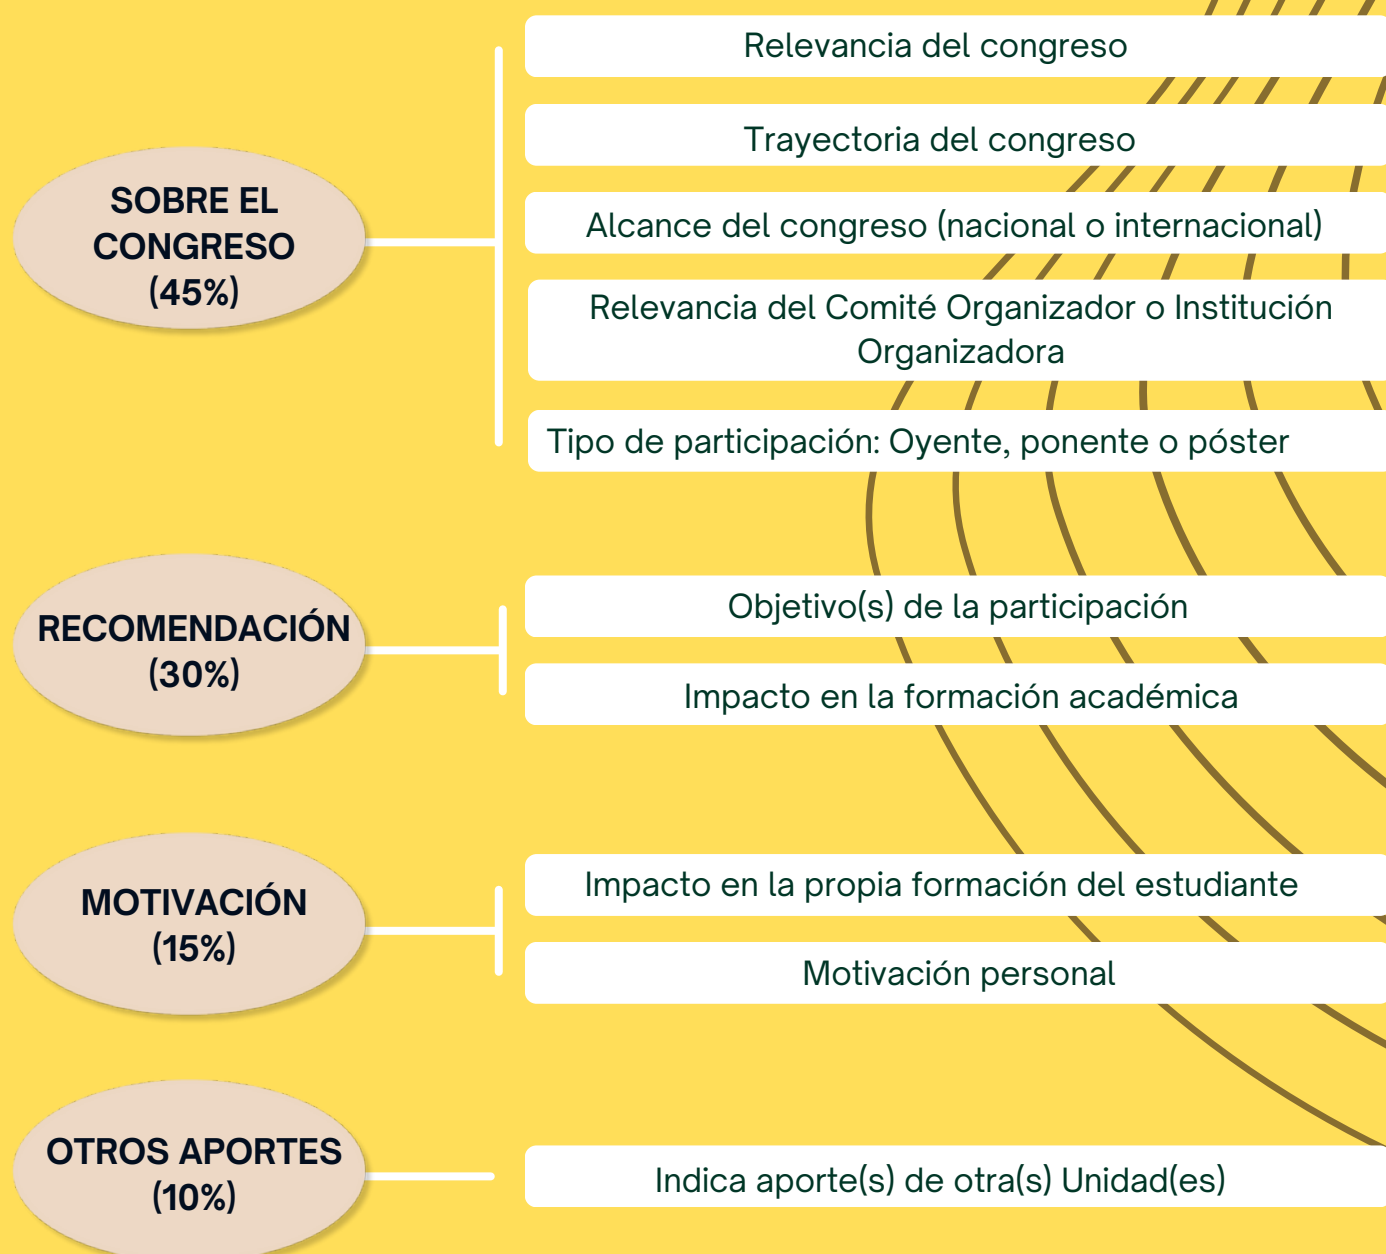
SOBRE EL CONGRESO (45%)

Relevancia del congreso

Trayectoria del congreso

Alcance del congreso (nacional o internacional)

Relevancia del Comité Organizador o Institución Organizadora

Tipo de participación: Oyente, ponente o póster

RECOMENDACIÓN (30%)

Objetivo(s) de la participación

Impacto en la formación académica

MOTIVACIÓN (15%)

Impacto en la propia formación del estudiante

Motivación personal

OTROS APORTES (10%)

Indica aporte(s) de otra(s) Unidad(es)